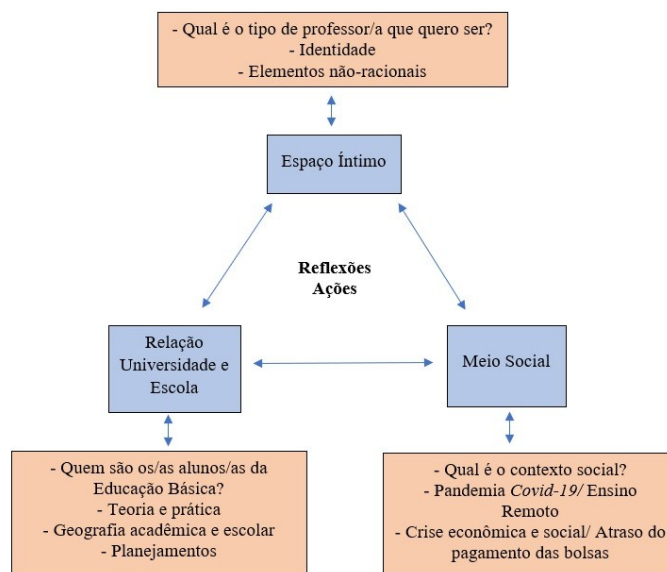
- Qual é o tipo de professor/a que quero ser?
- Identidade
- Elementos não-racionais

Espaço Íntimo

Reflexões
Ações

Relação Universidade e Escola

Meio Social

- Quem são os/as alunos/as da Educação Básica?
- Teoria e prática
- Geografia acadêmica e escolar
- Planejamentos

- Qual é o contexto social?
- Pandemia *Covid-19*/ Ensino Remoto
- Crise econômica e social/ Atraso do pagamento das bolsas